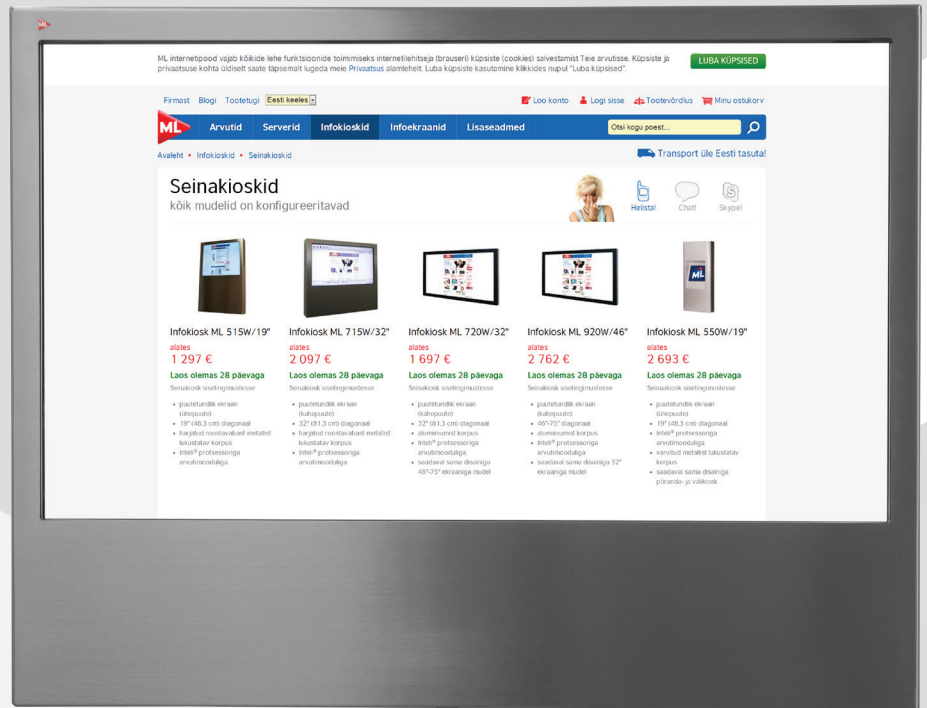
ML internetipood vajab kõikide lehe funktsioonide toimimiseks internetilehitseja (brauseri) küpsiste (cookies) salvestamist Teie arvutisse. Küpsiste ja privaatsuse kohta üldiselt saate täpsemalt lugeda meie Privaatsus alamlehelt. Luba küpsiste kasutamine klikkides nupul "Luba küpsised".

LUBA KÜPSISED

Firmast Blogi Tootetugi Eesti keeles

Loo konto Logi sisse Tootevõrdlus Minu ostukorv

ML Arvutid Serverid Infokioskid Infoekraanid Lisaseadmed

Otsi kogu poest...

Avaleht • Infokioskid • Seinakioskid

Transport üle Eesti tasuta!

Seinakioskid
kõik mudelid on konfigureeritavad

Helista! Chat! Skype!

Infokiosk ML 515W/19"
alates
1 297 €
Laos olemas 28 päevaga
Seinakiosk sisetingimustesse
• puutetundlik ekraan (ühepuute)
• 19" (48,3 cm) diagonaal
• harjatud roostevabast metallist lukustatav korpus
• Intel® protsessoriga arvutimooduliga

Infokiosk ML 715W/32"
alates
2 097 €
Laos olemas 28 päevaga
Seinakiosk sisetingimustesse
• puutetundlik ekraan (kahepuute)
• 32" (81,3 cm) diagonaal
• harjatud roostevabast metallist lukustatav korpus
• Intel® protsessoriga arvutimooduliga

Infokiosk ML 720W/32"
alates
1 697 €
Laos olemas 28 päevaga
Seinakiosk sisetingimustesse
• puutetundlik ekraan (kahepuute)
• 32" (81,3 cm) diagonaal
• alumiiniumist korpus
• Intel® protsessoriga arvutimooduliga
• saadaval sama disainiga 46"-75" ekraaniga mudel

Infokiosk ML 920W/46"
alates
2 762 €
Laos olemas 28 päevaga
Seinakiosk sisetingimustesse
• puutetundlik ekraan (kahepuute)
• 46"-75" diagonaal
• alumiiniumist korpus
• Intel® protsessoriga arvutimooduliga
• saadaval sama disainiga 32" ekraaniga mudel

Infokiosk ML 550W/19"
alates
2 693 €
Laos olemas 28 päevaga
Seinakiosk sisetingimustesse
• puutetundlik ekraan (ühepuute)
• 19" (48,3 cm) diagonaal
• Intel® protsessoriga arvutimooduliga
• värvitud metallist lukustatav korpus
• saadaval sama disainiga põranda- ja välikiosk